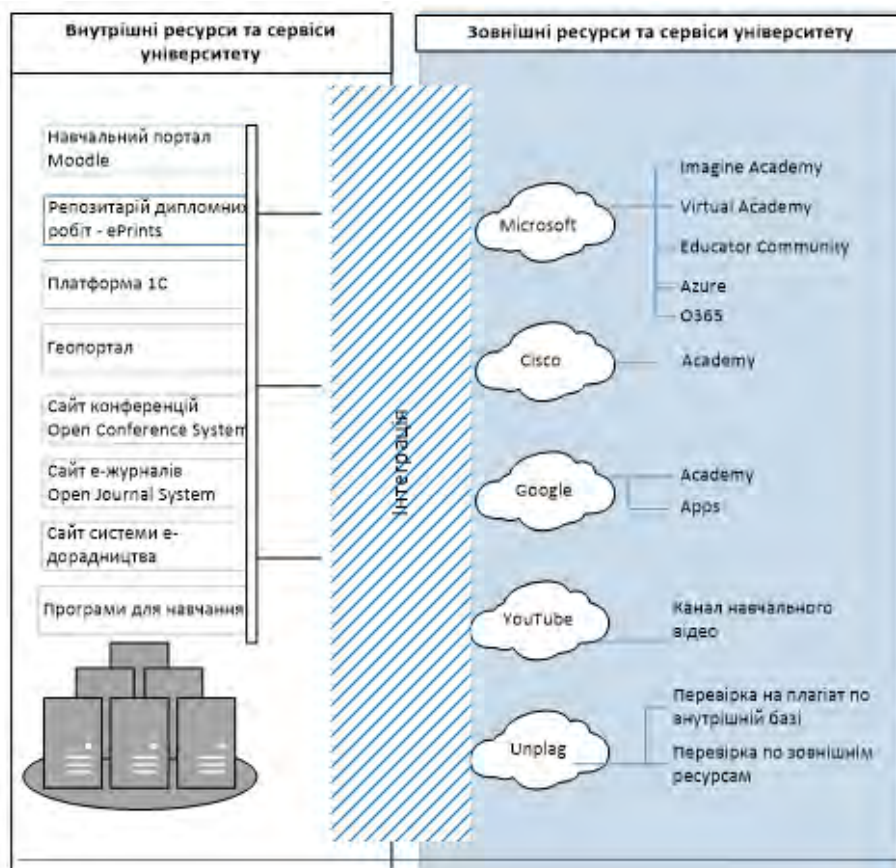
Внутрішні ресурси та сервіси університету

Зовнішні ресурси та сервіси університету

Навчальний портал Moodle

Репозитарій дипломних робіт - ePrints

Платформа 1С

Геопортал

Сайт конференцій Open Conference System

Сайт е-журналів Open Journal System

Сайт системи е-дорадництва

Програми для навчання

Інтеграція

Microsoft

Imagine Academy

Virtual Academy

Educator Community

Azure

O365

Cisco

Academy

Google

Academy

Apps

YouTube

Канал навчального відео

Unplag

Перевірка на плагіат по внутрішній базі

Перевірка по зовнішнім ресурсам